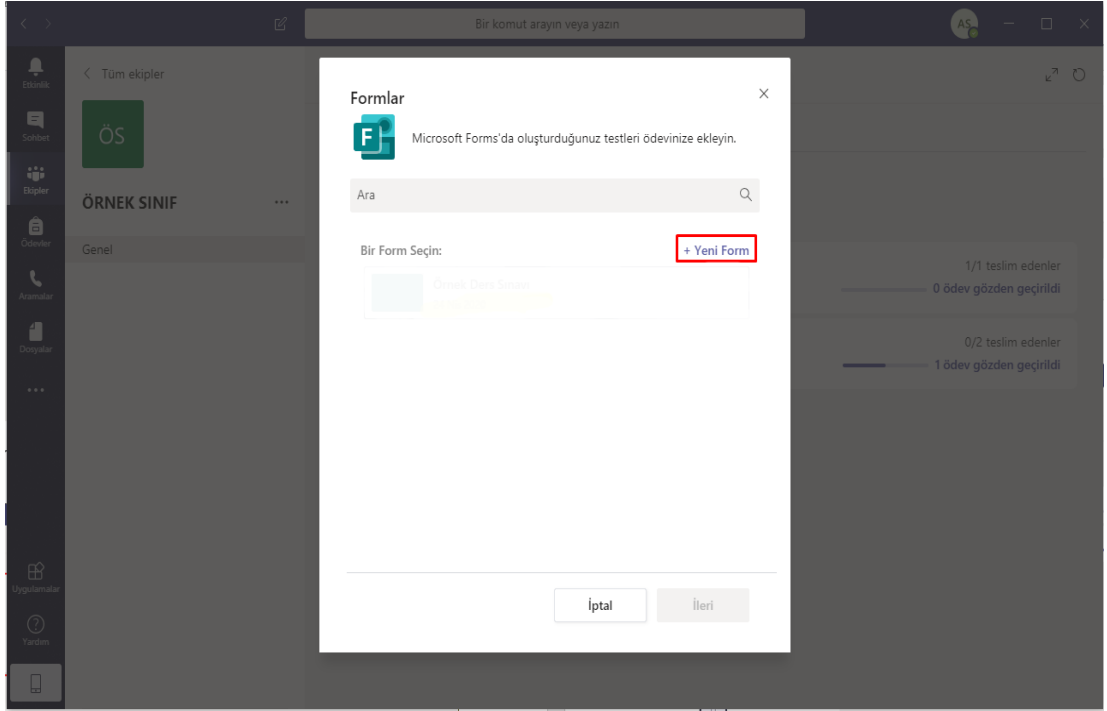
Bir komut arayın veya yazın

AS

Etkinlik
Sohbet
Ekipler
Ödevler
Aramalar
Dosyalar
...
Uygulamalar
Yardım

Tüm ekipler

ÖS

ÖRNEK SINIF ...

Genel

Formlar

Microsoft Forms'da oluşturduğunuz testleri ödevinize ekleyin.

Ara

Bir Form Seçin:

+ Yeni Form

Örnek Ders Sınavı

İptal

İleri

1/1 teslim edenler
0 ödev gözden geçirildi

0/2 teslim edenler
1 ödev gözden geçirildi